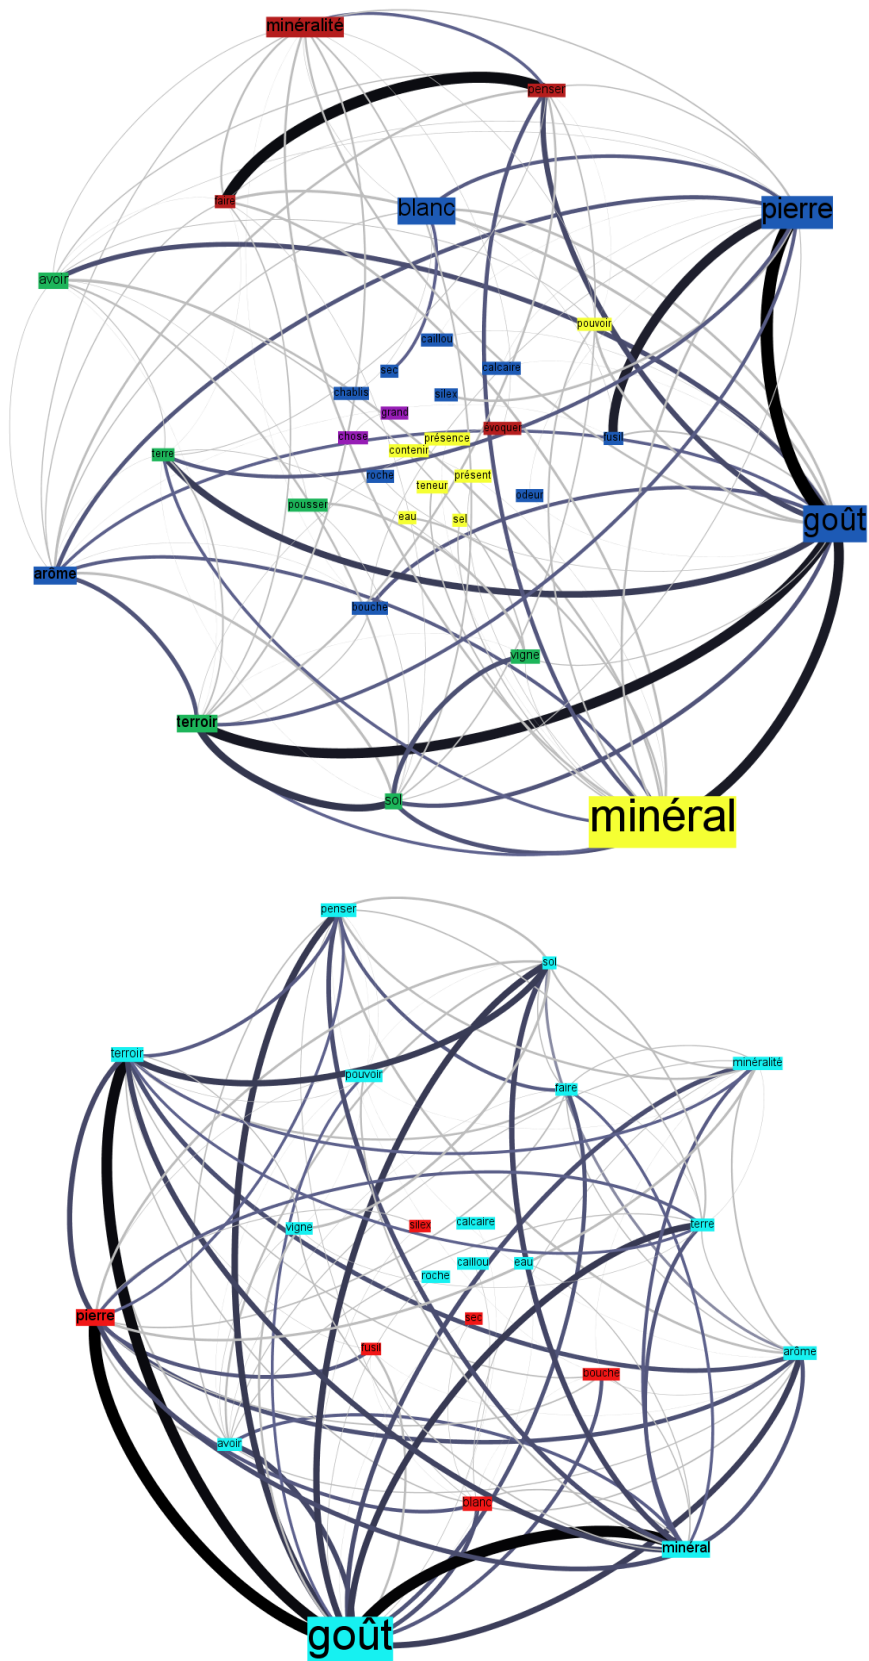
minéralité
penser
faire
blanc
pierre
avoir
pouvoir
caillou
sec
calcaire
chablis
silex
grand
chose
présence
évoquer
fusil
terre
contenir
roche
présent
teneur
odeur
goût
pousser
eau
sel
arôme
bouche
vigne
terroir
sol
minéral

penser
sol
terroir
pouvoir
faire
minéralité
vigne
silex
calcaire
terre
caillou
eau
roche
pierre
sec
fusil
bouche
arôme
avoir
blanc
minéral
goût